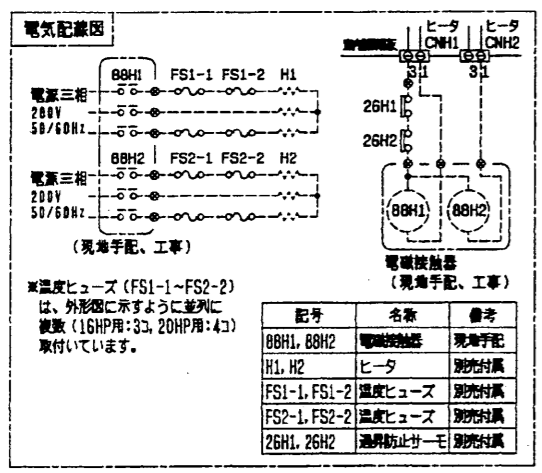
電気配線図

88H1 FS1-1 FS1-2 H1

電源三相
200V
50/60Hz

88H2 FS2-1 FS2-2 H2

電源三相
200V
50/60Hz

(現地手配、工事)

ヒータ CNH1
ヒータ CNH2
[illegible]
3 1
3 1

26H1
26H2

88H1
88H2

電磁接触器
(現地手配、工事)

※温度ヒューズ (FS1-1~FS2-2) は、外形図に示すように並列に複数 (16HP用:3コ, 20HP用:4コ) 取付いています。

| 記号 | 名称 | 備考 |
|---|---|---|
| 88H1, 88H2 | 電磁接触器 | 現地手配 |
| H1, H2 | ヒータ | 別売付属 |
| FS1-1, FS1-2 | 温度ヒューズ | 別売付属 |
| FS2-1, FS2-2 | 温度ヒューズ | 別売付属 |
| 26H1, 26H2 | 過昇防止サーモ | 別売付属 |